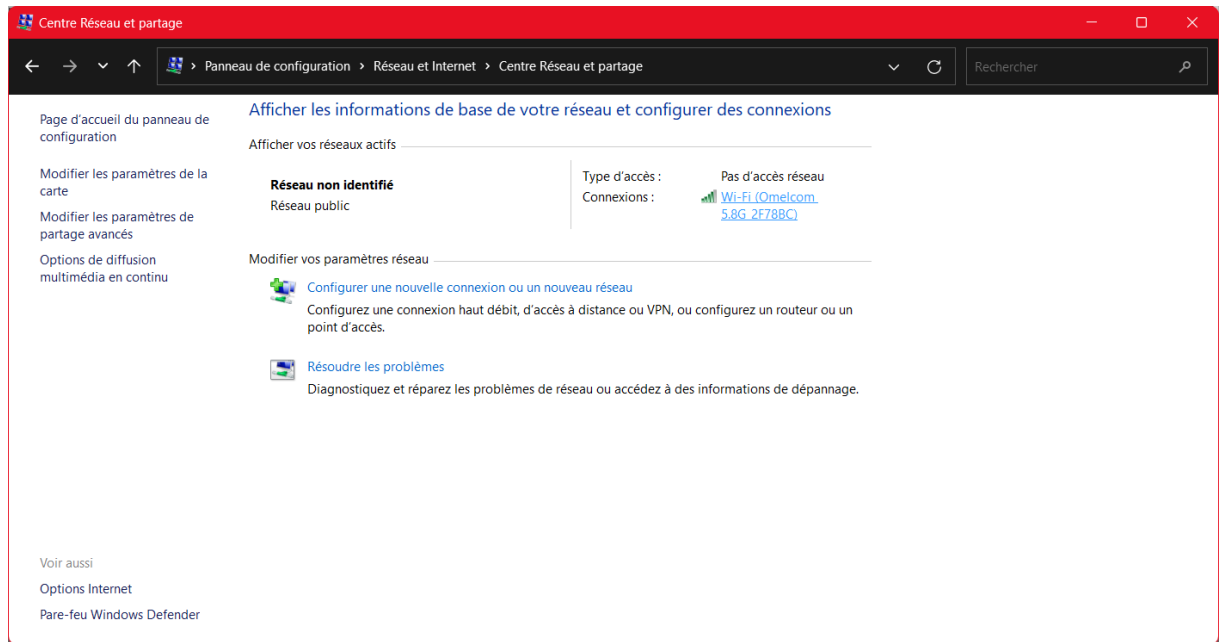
Centre Réseau et partage

Panneau de configuration > Réseau et Internet > Centre Réseau et partage

Rechercher

Page d'accueil du panneau de configuration

Modifier les paramètres de la carte

Modifier les paramètres de partage avancés

Options de diffusion multimédia en continu

Afficher les informations de base de votre réseau et configurer des connexions

Afficher vos réseaux actifs

Réseau non identifié
Réseau public

Type d'accès : Pas d'accès réseau
Connexions : Wi-Fi (Omelcom 5.8G_2F78BC)

Modifier vos paramètres réseau

Configurer une nouvelle connexion ou un nouveau réseau
Configurez une connexion haut débit, d'accès à distance ou VPN, ou configurez un routeur ou un point d'accès.

Résoudre les problèmes
Diagnostiquez et réparez les problèmes de réseau ou accédez à des informations de dépannage.

Voir aussi
Options Internet
Pare-feu Windows Defender